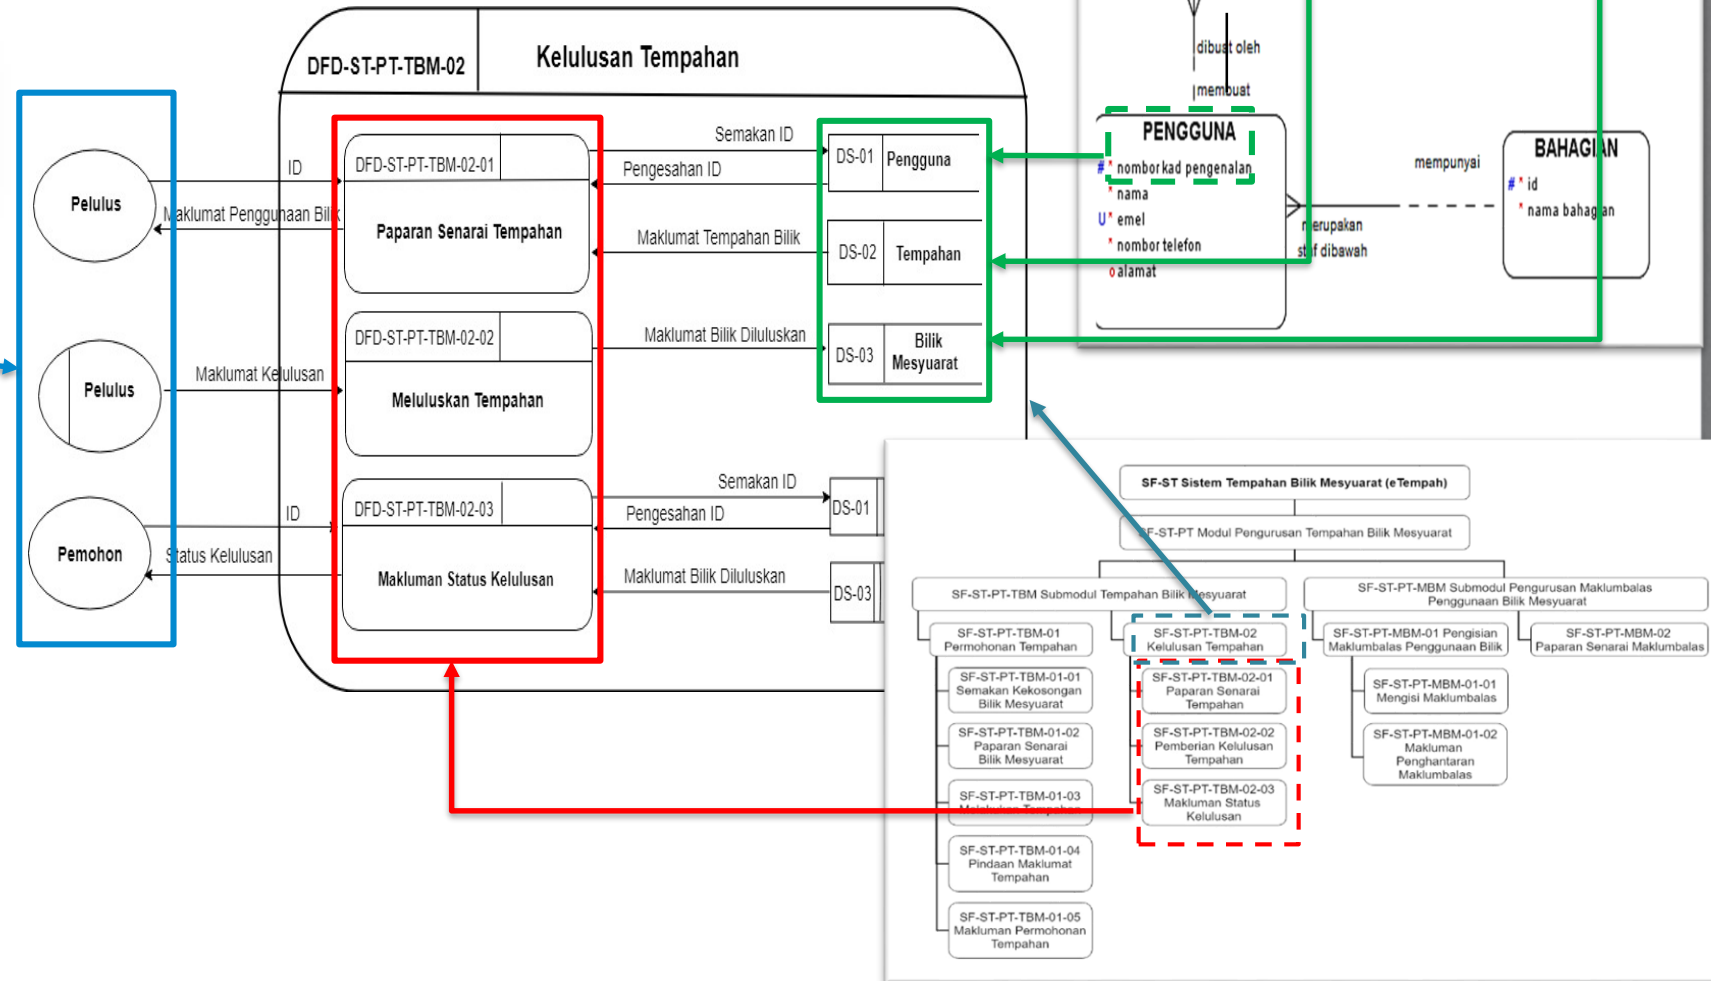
DFD-ST-PT-TBM-02
Kelulusan Tempahan

Pelulus
Pelulus
Pemohon

ID
Maklumat Penggunaan Bilik
Maklumat Kelulusan
ID
Status Kelulusan

DFD-ST-PT-TBM-02-01
Paparan Senarai Tempahan

DFD-ST-PT-TBM-02-02
Meluluskan Tempahan

DFD-ST-PT-TBM-02-03
Makluman Status Kelulusan

Semakan ID
Pengesahan ID
Maklumat Tempahan Bilik
Maklumat Bilik Diluluskan
Semakan ID
Pengesahan ID
Maklumat Bilik Diluluskan

DS-01 Pengguna
DS-02 Tempahan
DS-03 Bilik Mesyuarat
DS-01
DS-03

dibuat oleh
membuat
PENGGUNA
# * nombor kad pengenalan
* nama
U * emel
* nombor telefon
o alamat
merupakan staf dibawah
mempunyai
BAHAGIAN
# * id
* nama bahagian

SF-ST Sistem Tempahan Bilik Mesyuarat (eTempah)
SF-ST-PT Modul Pengurusan Tempahan Bilik Mesyuarat
SF-ST-PT-TBM Submodul Tempahan Bilik Mesyuarat
SF-ST-PT-MBM Submodul Pengurusan Maklumbalas Penggunaan Bilik Mesyuarat
SF-ST-PT-TBM-01 Permohonan Tempahan
SF-ST-PT-TBM-02 Kelulusan Tempahan
SF-ST-PT-MBM-01 Pengisian Maklumbalas Penggunaan Bilik
SF-ST-PT-MBM-02 Paparan Senarai Maklumbalas
SF-ST-PT-TBM-01-01 Semakan Kekosongan Bilik Mesyuarat
SF-ST-PT-TBM-01-02 Paparan Senarai Bilik Mesyuarat
SF-ST-PT-TBM-01-03 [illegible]
SF-ST-PT-TBM-01-04 Pindaan Maklumat Tempahan
SF-ST-PT-TBM-01-05 Makluman Permohonan Tempahan
SF-ST-PT-TBM-02-01 Paparan Senarai Tempahan
SF-ST-PT-TBM-02-02 Pemberian Kelulusan Tempahan
SF-ST-PT-TBM-02-03 Makluman Status Kelulusan
SF-ST-PT-MBM-01-01 Mengisi Maklumbalas
SF-ST-PT-MBM-01-02 Makluman Penghantaran Maklumbalas